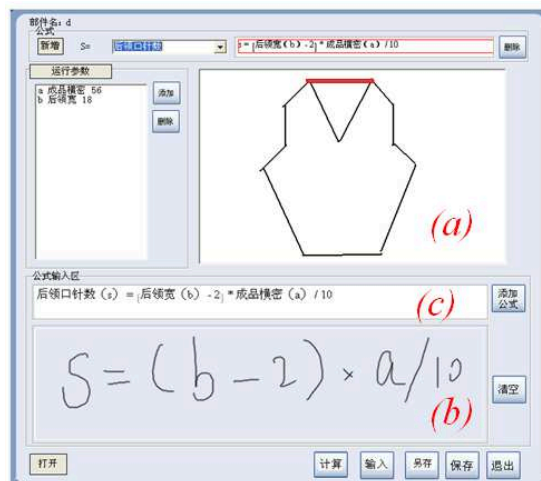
部件名: d

公式

新增 S= 后领口针数

s = (后领宽 (b) - 2) * 成品横密 (a) / 10

删除

运行参数

a 成品横密 56
b 后领宽 18

添加

删除

(a)

公式输入区

后领口针数 (s) = (后领宽 (b) - 2) * 成品横密 (a) / 10

(c)

添加公式

$S=(b-2)\times a/10$

(b)

清空

打开

计算

输入

另存

保存

退出